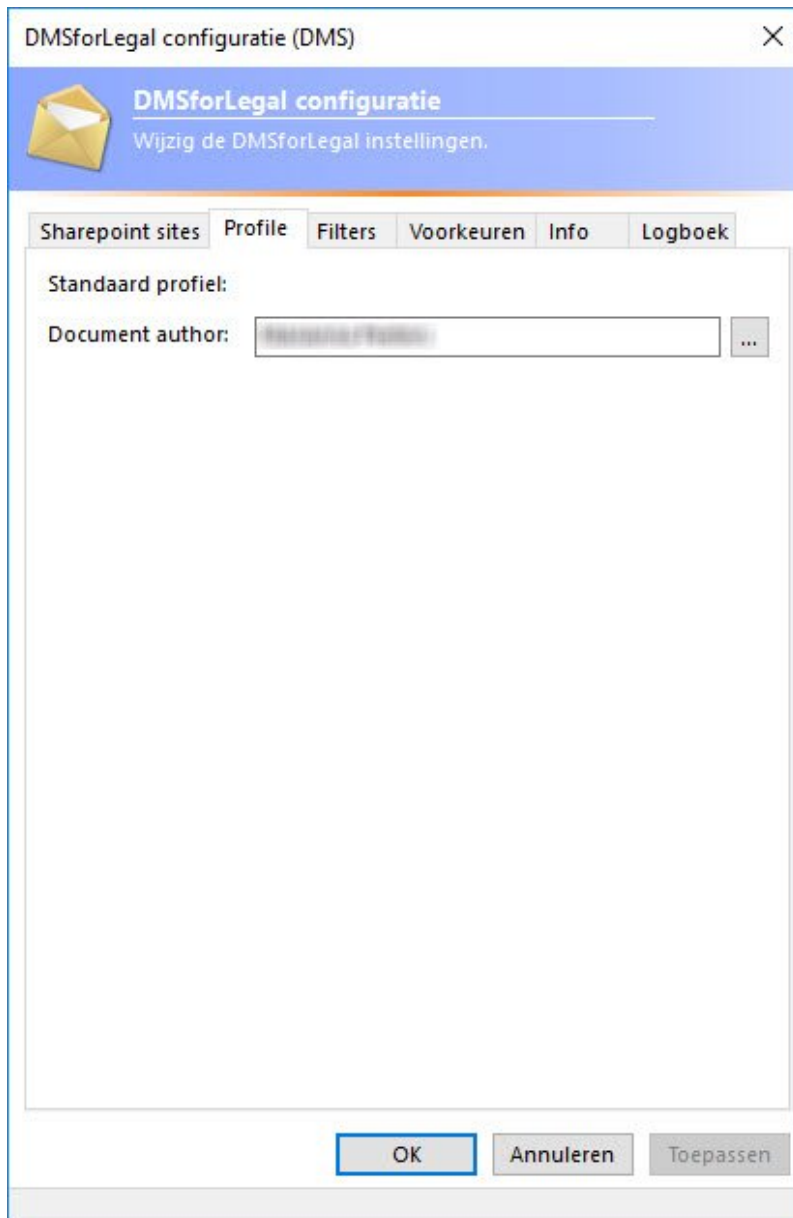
DMSforLegal configuratie (DMS)

×

DMSforLegal configuratie

Wijzig de DMSforLegal instellingen.

Sharepoint sites | Profile | Filters | Voorkeuren | Info | Logboek

Standaard profiel:

Document author: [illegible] ...

OK | Annuleren | Toepassen